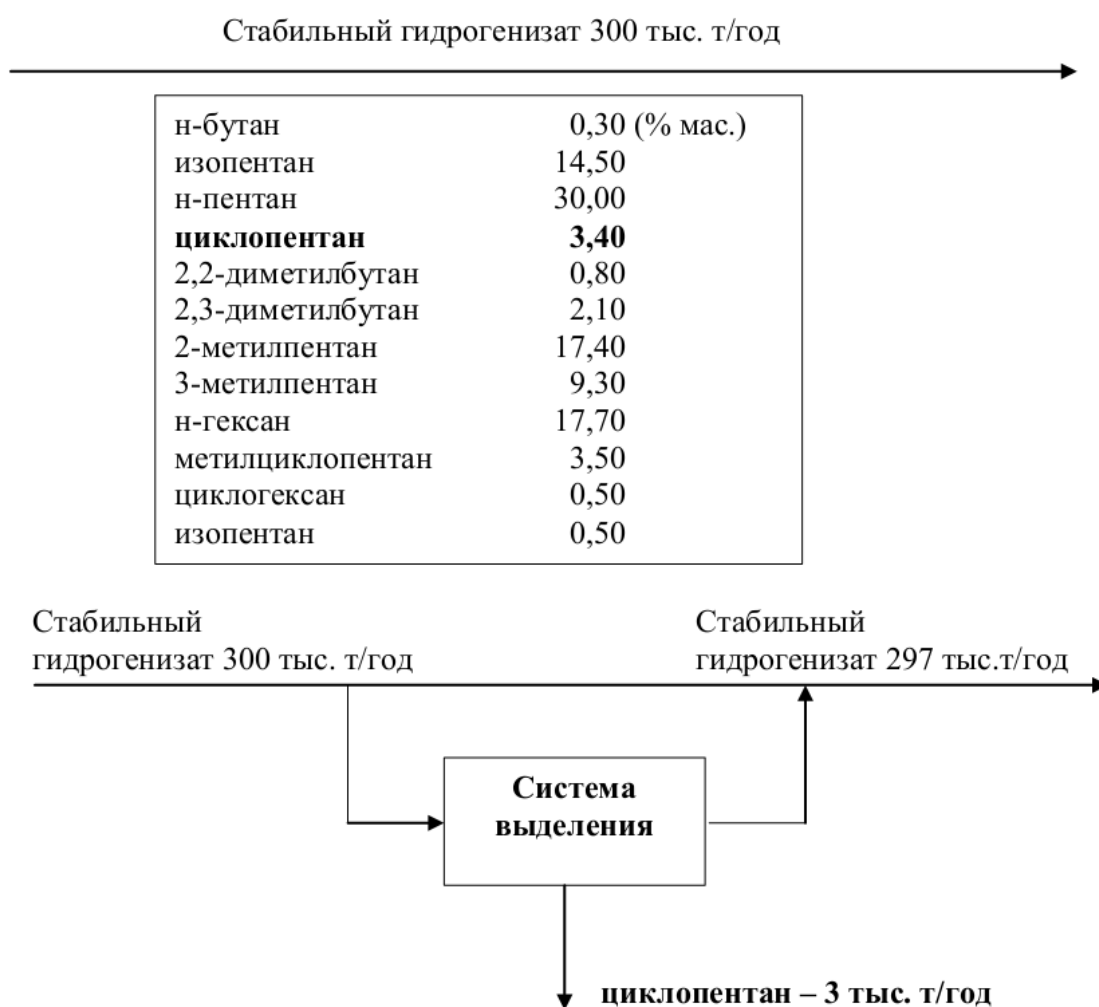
Стабильный гидрогенизат 300 тыс. т/год

| | |
|---|---|
| н-бутан | 0,30 (% мас.) |
| изопентан | 14,50 |
| н-пентан | 30,00 |
| **циклопентан** | **3,40** |
| 2,2-диметилбутан | 0,80 |
| 2,3-диметилбутан | 2,10 |
| 2-метилпентан | 17,40 |
| 3-метилпентан | 9,30 |
| н-гексан | 17,70 |
| метилциклопентан | 3,50 |
| циклогексан | 0,50 |
| изопентан | 0,50 |

Стабильный гидрогенизат 300 тыс. т/год

Стабильный гидрогенизат 297 тыс.т/год

**Система выделения**

**циклопентан – 3 тыс. т/год**